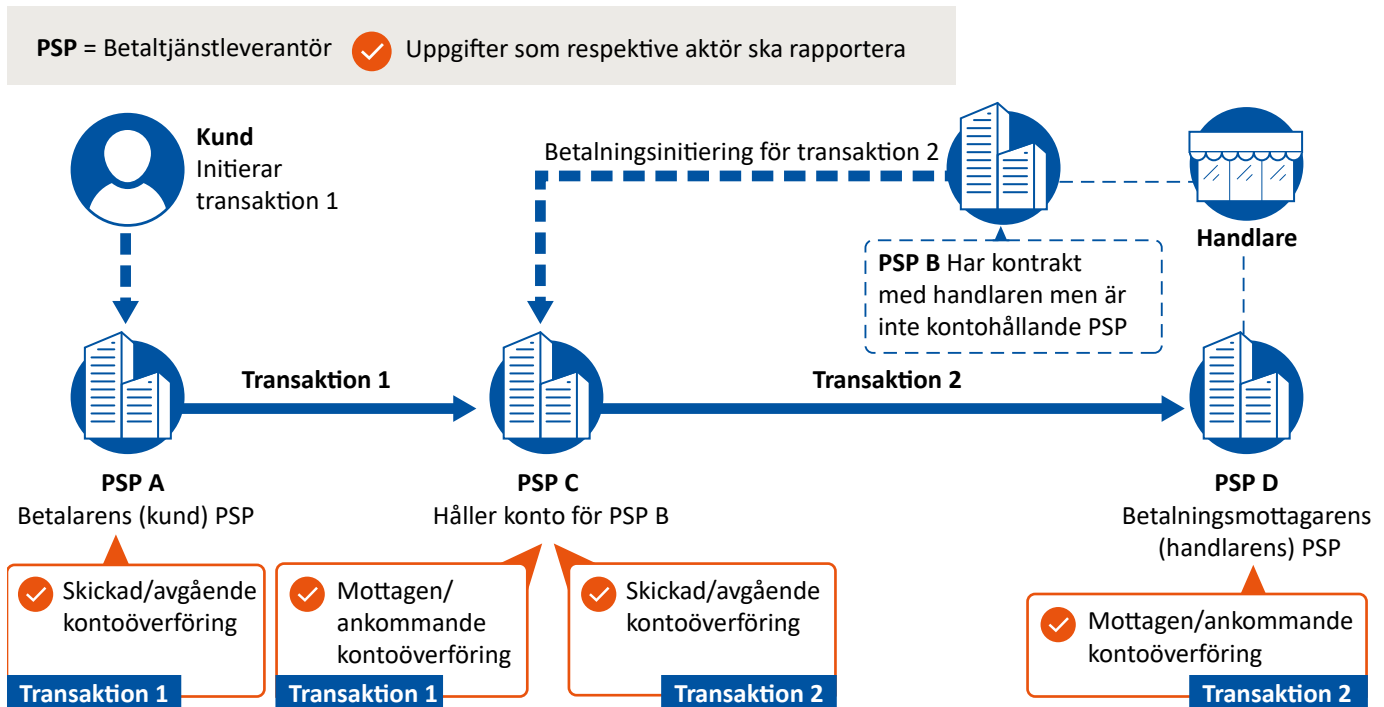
**PSP** = Betaltjänstleverantör Uppgifter som respektive aktör ska rapportera

**Kund**
Initierar transaktion 1

Betalningsinitiering för transaktion 2

**Handlare**

**PSP B** Har kontrakt med handlaren men är inte kontohållande PSP

**Transaktion 1**

**Transaktion 2**

**PSP A**
Betalarens (kund) PSP

**PSP C**
Håller konto för PSP B

**PSP D**
Betalningsmottagarens (handlarens) PSP

Skickad/avgående kontoöverföring
**Transaktion 1**

Mottagen/ ankommande kontoöverföring
**Transaktion 1**

Skickad/avgående kontoöverföring
**Transaktion 2**

Mottagen/ankommande kontoöverföring
**Transaktion 2**